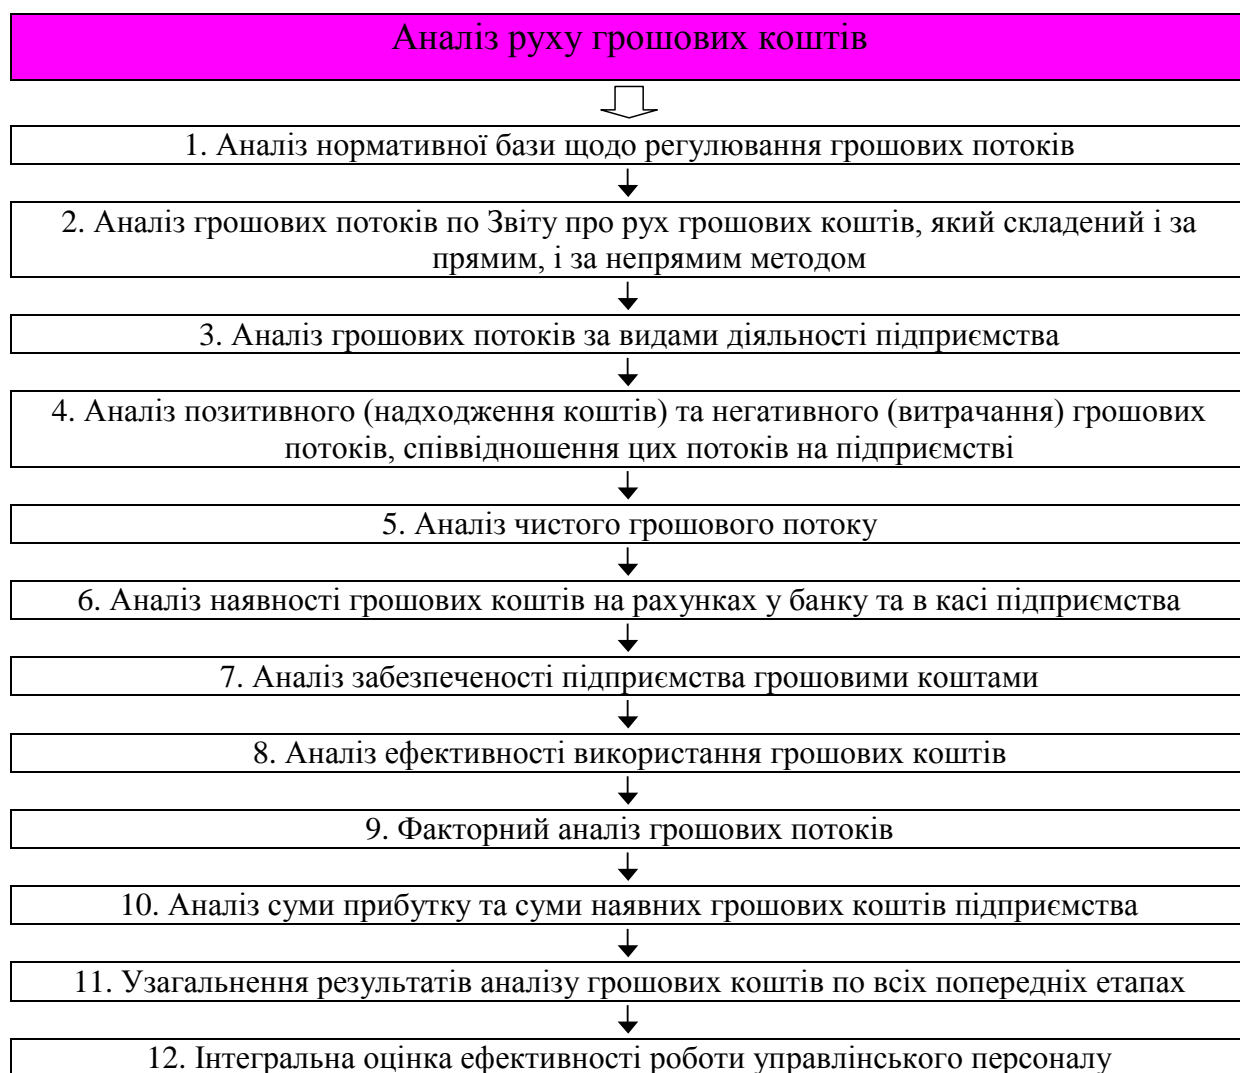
Аналіз руху грошових коштів

1. Аналіз нормативної бази щодо регулювання грошових потоків

2. Аналіз грошових потоків по Звіту про рух грошових коштів, який складений і за прямим, і за непрямим методом

3. Аналіз грошових потоків за видами діяльності підприємства

4. Аналіз позитивного (надходження коштів) та негативного (витрачання) грошових потоків, співвідношення цих потоків на підприємстві

5. Аналіз чистого грошового потоку

6. Аналіз наявності грошових коштів на рахунках у банку та в касі підприємства

7. Аналіз забезпеченості підприємства грошовими коштами

8. Аналіз ефективності використання грошових коштів

9. Факторний аналіз грошових потоків

10. Аналіз суми прибутку та суми наявних грошових коштів підприємства

11. Узагальнення результатів аналізу грошових коштів по всіх попередніх етапах

12. Інтегральна оцінка ефективності роботи управлінського персоналу